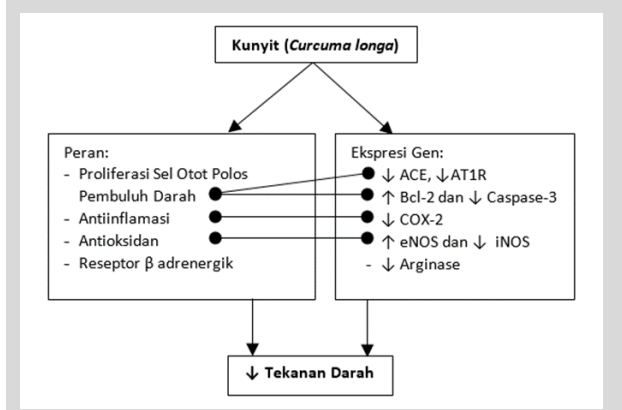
Kunyit (*Curcuma longa*)

Peran:
- Proliferasi Sel Otot Polos Pembuluh Darah
- Antiinflamasi
- Antioksidan
- Reseptor β adrenergik

Ekspresi Gen:
↓ ACE, ↓AT1R
↑ Bcl-2 dan ↓ Caspase-3
↓ COX-2
↑ eNOS dan ↓ iNOS
- ↓ Arginase

↓ Tekanan Darah